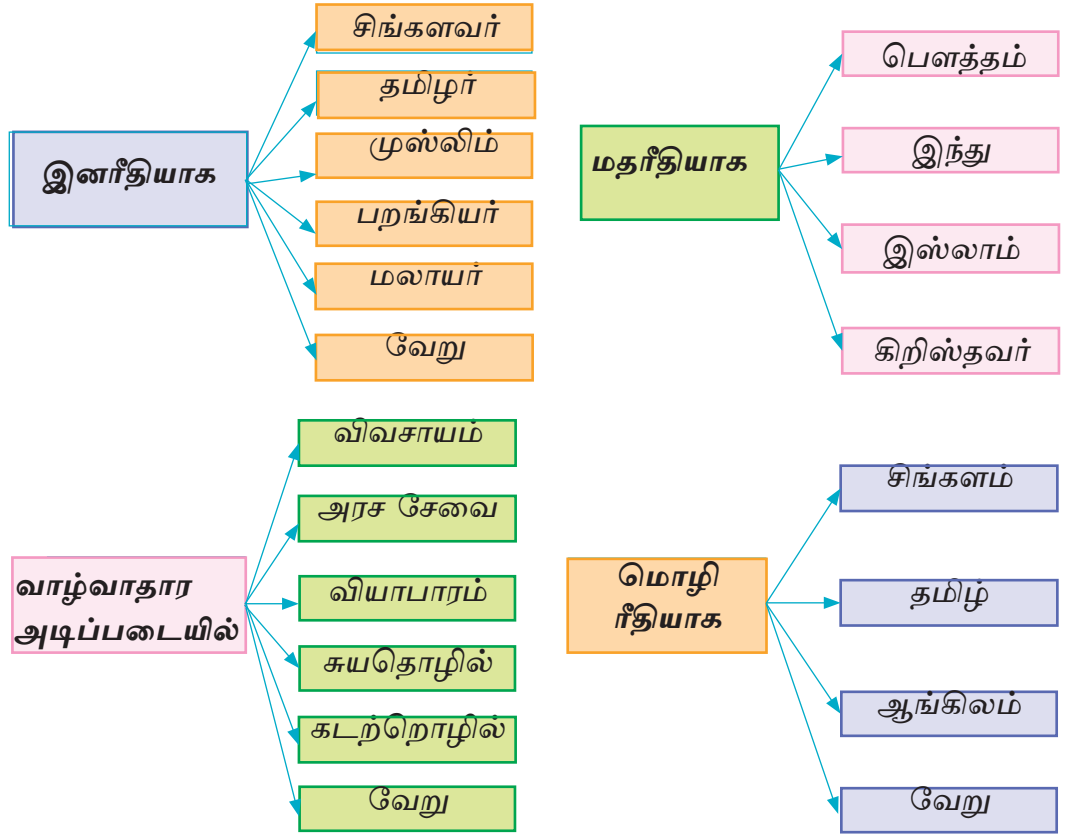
இனரீதியாக

சிங்களவர்

தமிழர்

முஸ்லிம்

பறங்கியர்

மலாயர்

வேறு

மதரீதியாக

பௌத்தம்

இந்து

இஸ்லாம்

கிறிஸ்தவர்

வாழ்வாதார அடிப்படையில்

விவசாயம்

அரச சேவை

வியாபாரம்

சுயதொழில்

கடற்றொழில்

வேறு

மொழி ரீதியாக

சிங்களம்

தமிழ்

ஆங்கிலம்

வேறு